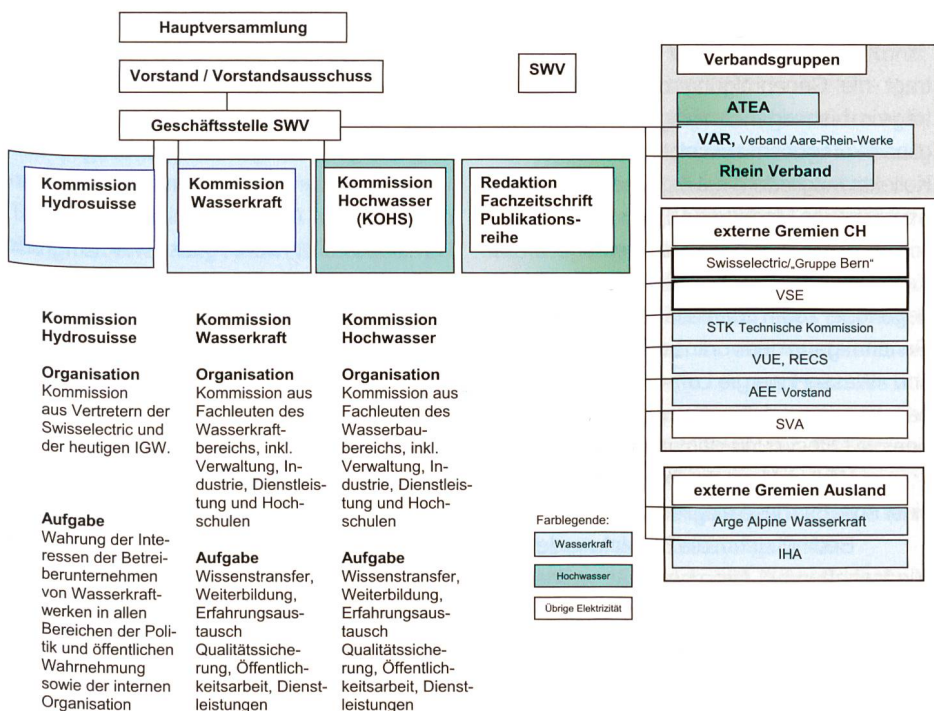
Hauptversammlung

Vorstand / Vorstandsausschuss

SWV

Geschäftsstelle SWV

Verbandsgruppen

ATEA

VAR, Verband Aare-Rhein-Werke

Rhein Verband

Kommission Hydrosuisse

Kommission Wasserkraft

Kommission Hochwasser (KOHS)

Redaktion Fachzeitschrift Publikationsreihe

externe Gremien CH

Swisselectric/„Gruppe Bern"

VSE

STK Technische Kommission

VUE, RECS

AEE Vorstand

SVA

externe Gremien Ausland

Arge Alpine Wasserkraft

IHA

Kommission Hydrosuisse

Organisation
Kommission aus Vertretern der Swisselectric und der heutigen IGW.

Aufgabe
Wahrung der Interessen der Betreiberunternehmen von Wasserkraftwerken in allen Bereichen der Politik und öffentlichen Wahrnehmung sowie der internen Organisation

Kommission Wasserkraft

Organisation
Kommission aus Fachleuten des Wasserkraftbereichs, inkl. Verwaltung, Industrie, Dienstleistung und Hochschulen

Aufgabe
Wissenstransfer, Weiterbildung, Erfahrungsaustausch Qualitätssicherung, Öffentlichkeitsarbeit, Dienstleistungen

Kommission Hochwasser

Organisation
Kommission aus Fachleuten des Wasserbaubereichs, inkl. Verwaltung, Industrie, Dienstleistung und Hochschulen

Aufgabe
Wissenstransfer, Weiterbildung, Erfahrungsaustausch Qualitätssicherung, Öffentlichkeitsarbeit, Dienstleistungen

Farblegende:

Wasserkraft

Hochwasser

Übrige Elektrizität